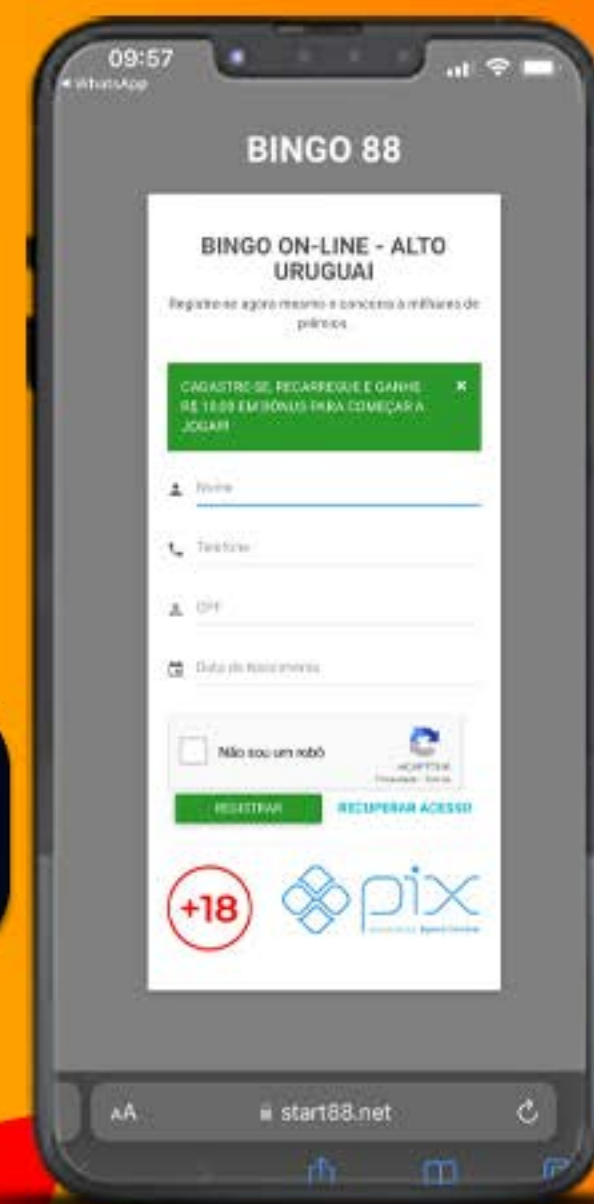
09:57
◂ WhatsApp

BINGO 88

BINGO ON-LINE - ALTO URUGUAI

Registre-se agora mesmo e concorra a milhares de prêmios

CADASTRE-SE, RECARREGUE E GANHE R$ 10,00 EM BÔNUS PARA COMEÇAR A JOGAR ×

Nome

Telefone

CPF

Data de Nascimento

Não sou um robô
reCAPTCHA
Privacidade - Termos

REGISTRAR RECUPERAR ACESSO

+18

pix
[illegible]

AA start88.net